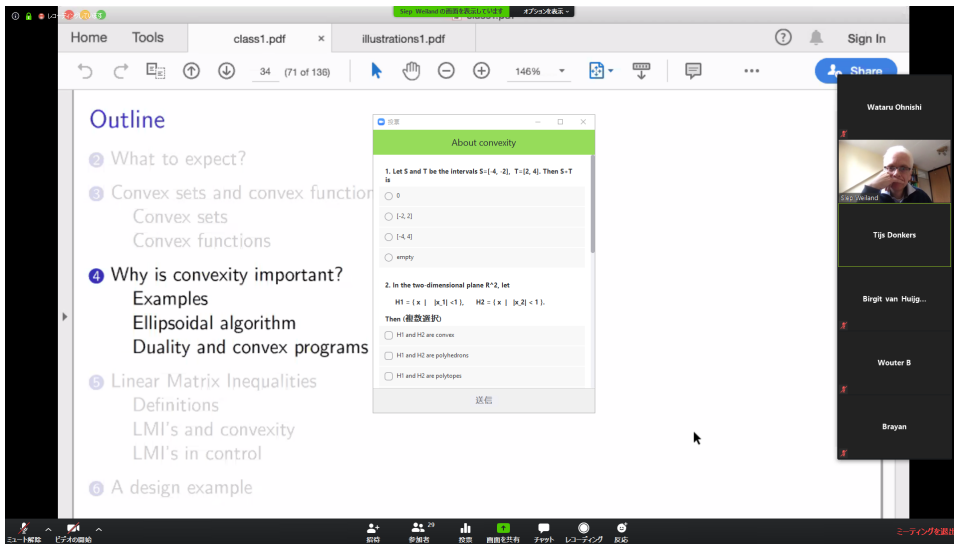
Siep Weiland の画面を表示しています　オプションを表示

Home　Tools　class1.pdf　×　illustrations1.pdf

?　Sign In

34　(71 of 136)　146%　Share

Outline

2 What to expect?

3 Convex sets and convex function

Convex sets

Convex functions

4 Why is convexity important?

Examples

Ellipsoidal algorithm

Duality and convex programs

5 Linear Matrix Inequalities

Definitions

LMI's and convexity

LMI's in control

6 A design example

投票

About convexity

1. Let S and T be the intervals S=[-4, -2], T=[2, 4]. Then S+T is

0

[-2, 2]

[-4, 4]

empty

2. In the two-dimensional plane R^2, let

H1 = { x | |x_1| < 1 },　H2 = { x | |x_2| < 1 }.

Then (複数選択)

H1 and H2 are convex

H1 and H2 are polyhedrons

H1 and H2 are polytopes

送信

Wataru Ohnishi

Siep Weiland

Tijs Donkers

Birgit van Huijg...

Wouter B

Brayan

ミュート解除　ビデオの開始　招待　参加者 29　投票　画面を共有　チャット　レコーディング　反応　ミーティングを退出